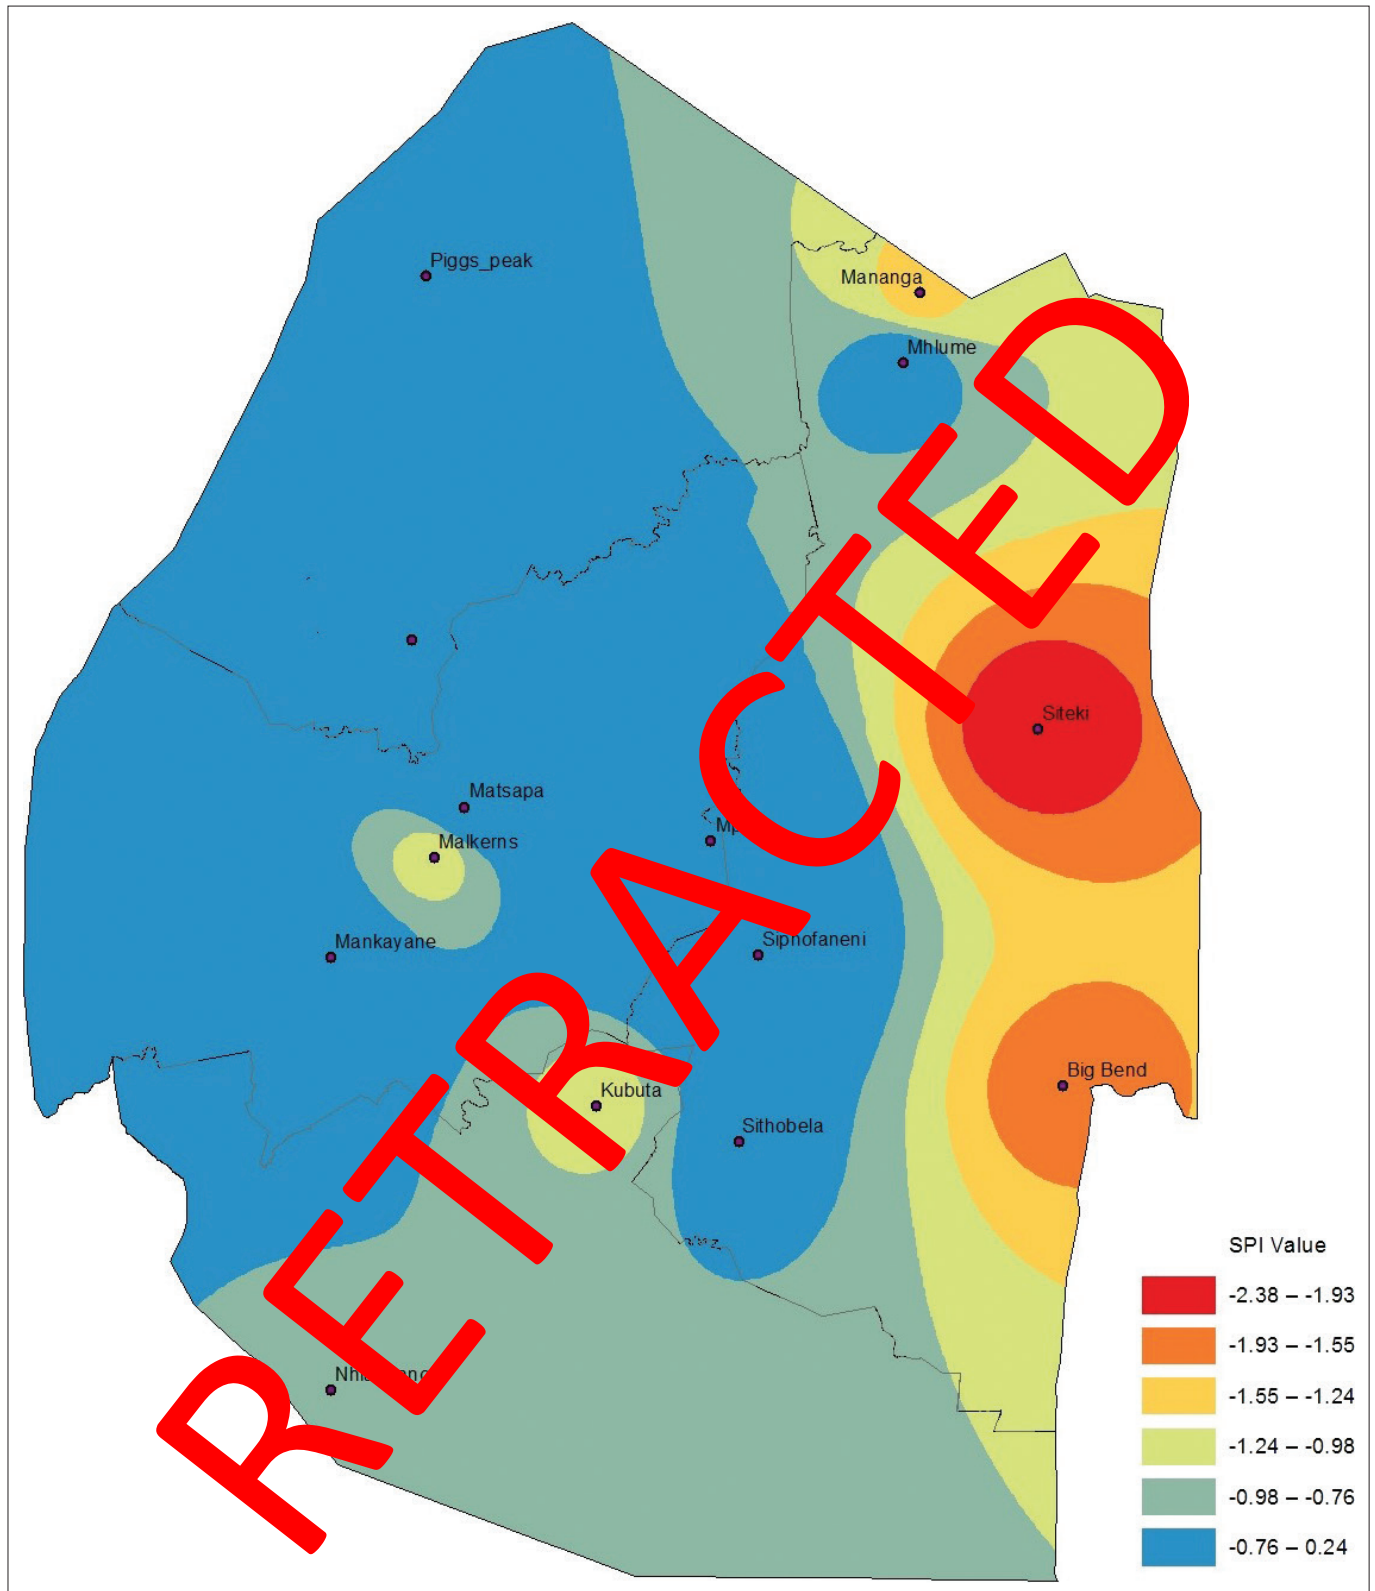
Piggs_peak
Mananga
Mhlume
Siteki
Matsapa
Malkerns
Mp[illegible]
Mankayane
Siphofaneni
Kubuta
Sithobela
Big Bend
Nhl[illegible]n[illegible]

RETRACTED

SPI Value
-2.38 – -1.93
-1.93 – -1.55
-1.55 – -1.24
-1.24 – -0.98
-0.98 – -0.76
-0.76 – 0.24